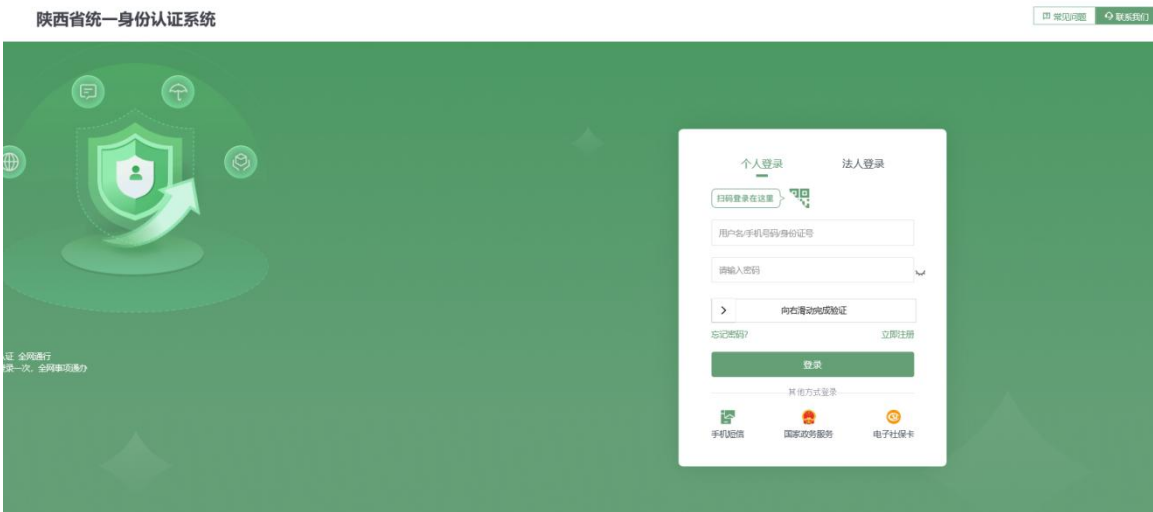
陕西省统一身份认证系统

常见问题 联系我们

认证 全网通行
登录一次，全网事项通办

个人登录 法人登录

扫码登录在这里

用户名/手机号码/身份证号

请输入密码

向右滑动完成验证

忘记密码? 立即注册

登录

其他方式登录

手机短信 国家政务服务 电子社保卡